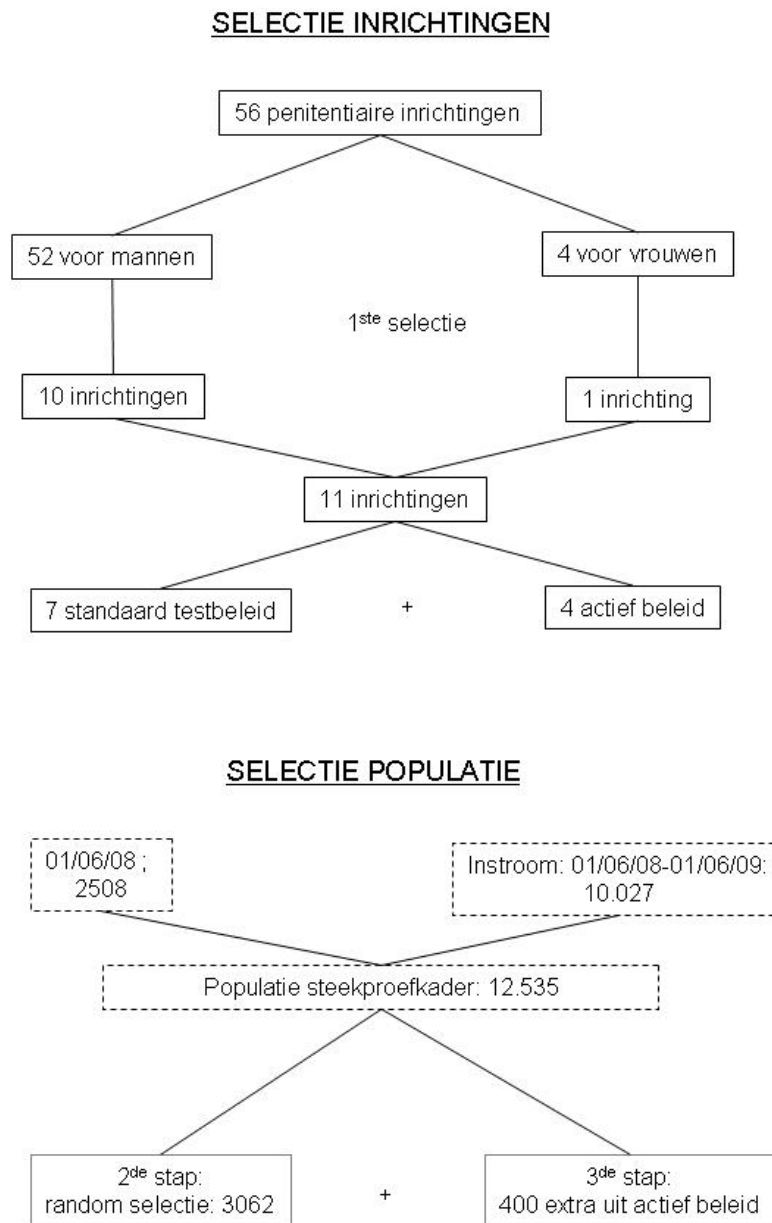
SELECTIE INRICHTINGEN

56 penitentiaire inrichtingen

52 voor mannen

4 voor vrouwen

1$^{ste}$ selectie

10 inrichtingen

1 inrichting

11 inrichtingen

7 standaard testbeleid

+

4 actief beleid

SELECTIE POPULATIE

01/06/08 ; 2508

Instroom: 01/06/08-01/06/09: 10.027

Populatie steekproefkader: 12.535

2$^{de}$ stap: random selectie: 3062

+

3$^{de}$ stap: 400 extra uit actief beleid